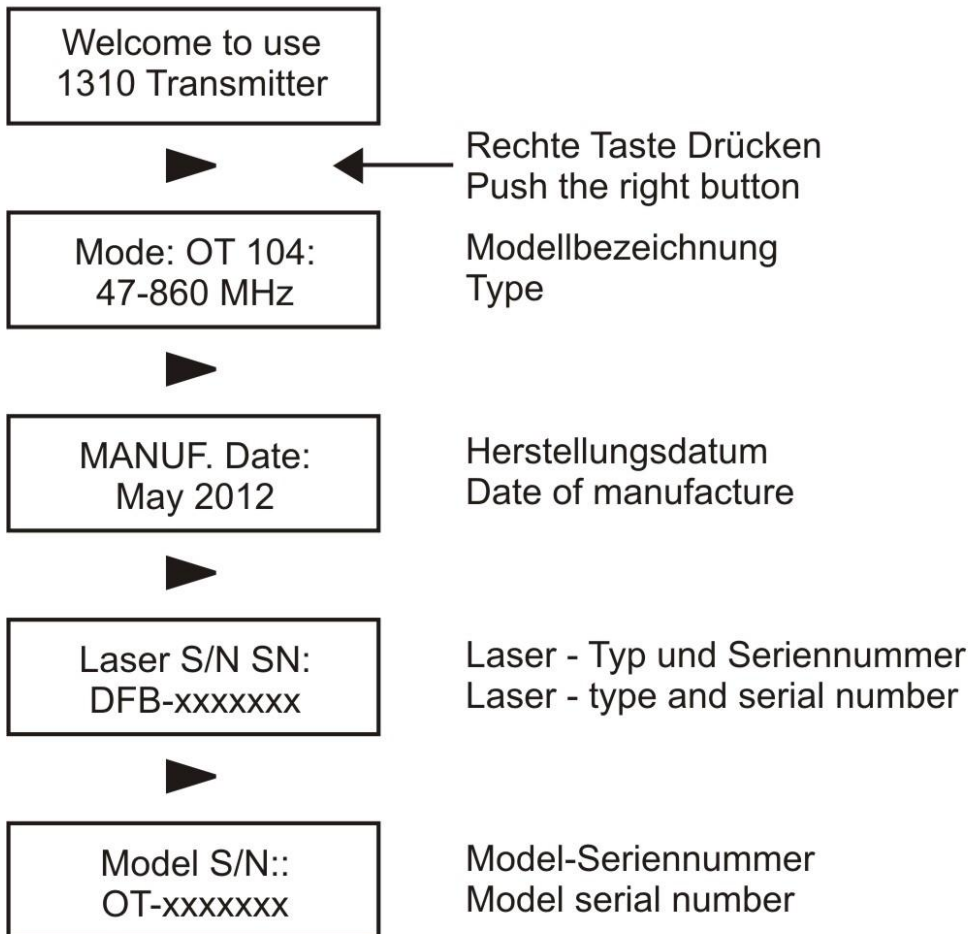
Welcome to use
1310 Transmitter

Rechte Taste Drücken
Push the right button

Mode: OT 104:
47-860 MHz

Modellbezeichnung
Type

MANUF. Date:
May 2012

Herstellungsdatum
Date of manufacture

Laser S/N SN:
DFB-xxxxxxx

Laser - Typ und Seriennummer
Laser - type and serial number

Model S/N::
OT-xxxxxxx

Model-Seriennummer
Model serial number